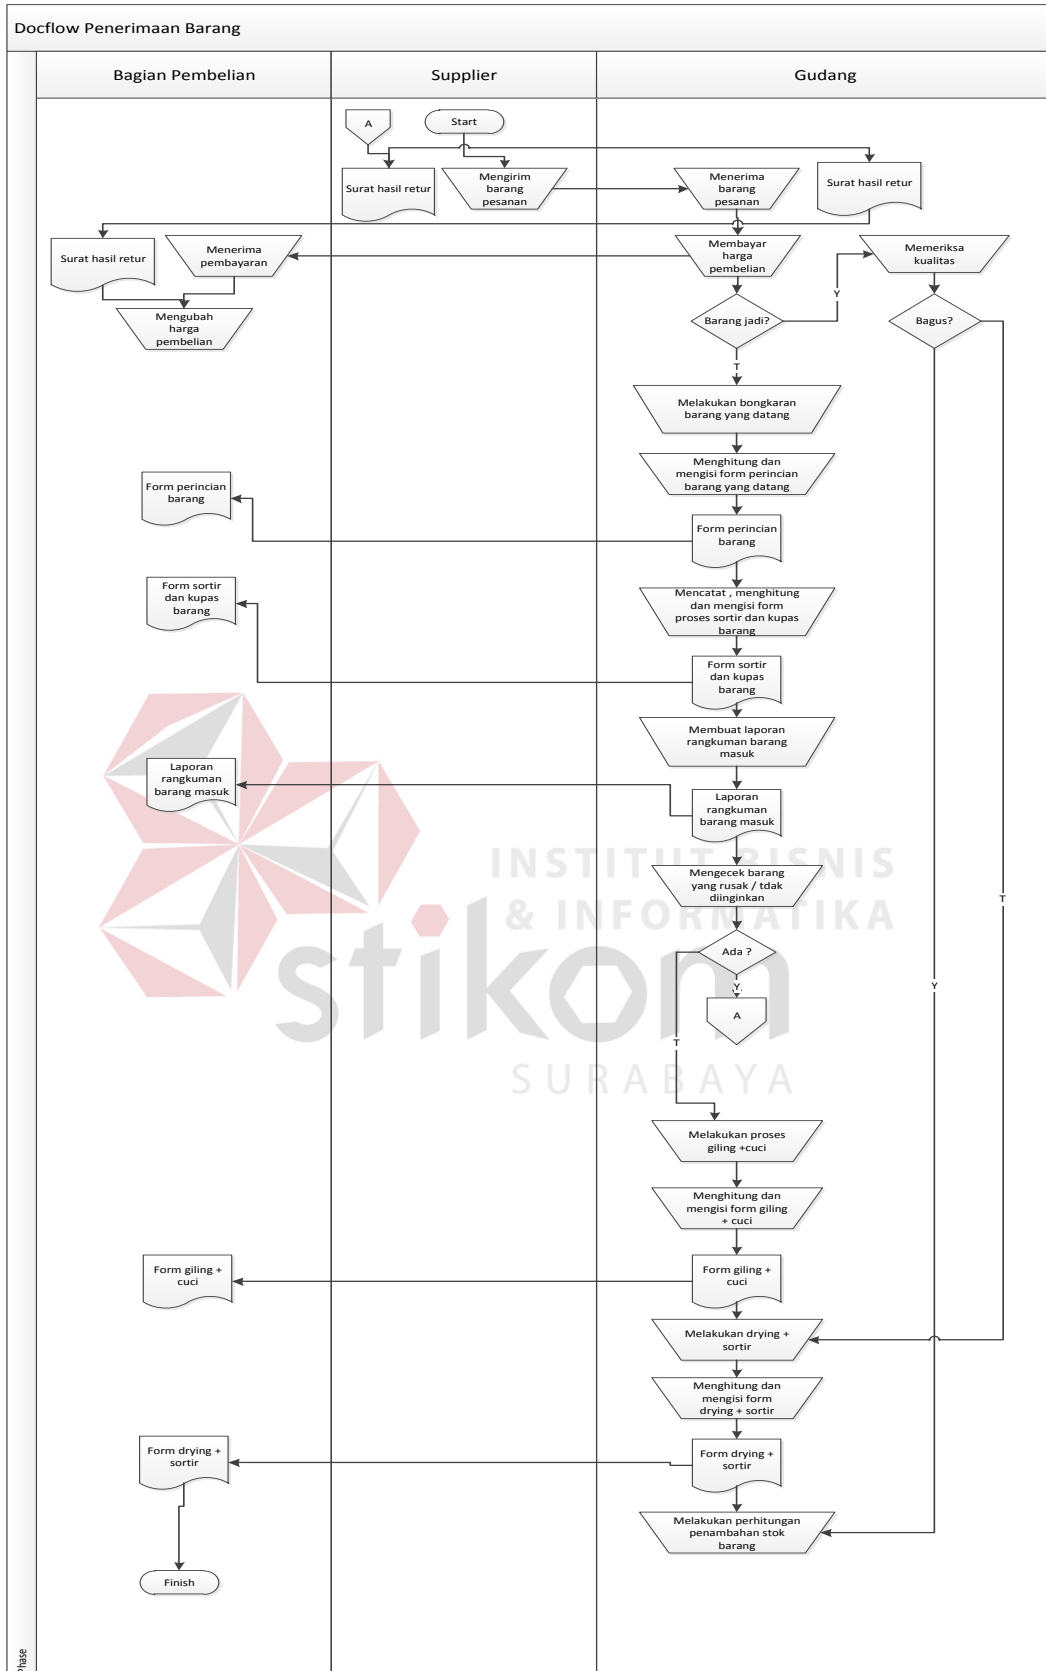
Docflow Penerimaan Barang

Bagian Pembelian

Supplier

Gudang

A

Start

Surat hasil retur

Mengirim barang pesanan

Menerima barang pesanan

Surat hasil retur

Surat hasil retur

Menerima pembayaran

Membayar harga pembelian

Memeriksa kualitas

Mengubah harga pembelian

Barang jadi?

Y

Bagus?

T

Melakukan bongkaran barang yang datang

Menghitung dan mengisi form perincian barang yang datang

Form perincian barang

Form perincian barang

Form sortir dan kupas barang

Mencatat , menghitung dan mengisi form proses sortir dan kupas barang

Form sortir dan kupas barang

Membuat laporan rangkuman barang masuk

Laporan rangkuman barang masuk

Laporan rangkuman barang masuk

Mengecek barang yang rusak / tdak diinginkan

T

Ada ?

Y

A

Y

T

Melakukan proses giling +cuci

Menghitung dan mengisi form giling + cuci

Form giling + cuci

Form giling + cuci

Melakukan drying + sortir

Menghitung dan mengisi form drying + sortir

Form drying + sortir

Form drying + sortir

Melakukan perhitungan penambahan stok barang

Finish

Phase

INSTITUT BISNIS & INFORMATIKA stikom SURABAYA